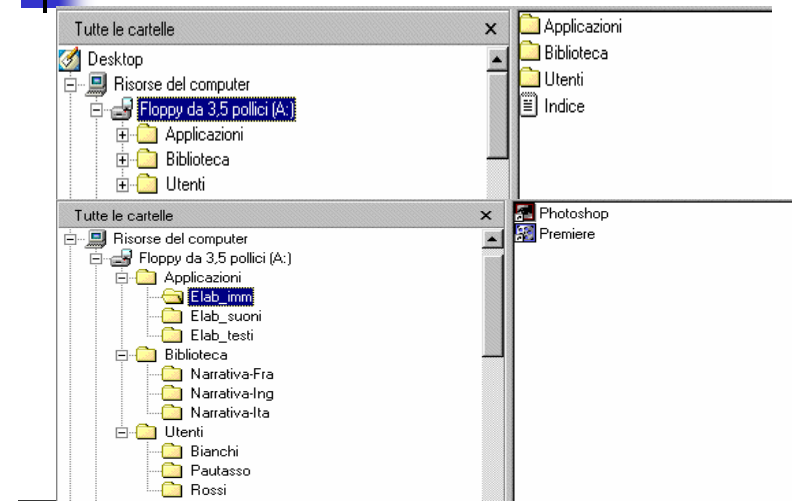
Tutte le cartelle ×

Desktop
Risorse del computer
Floppy da 3,5 pollici (A:)
Applicazioni
Biblioteca
Utenti

Applicazioni
Biblioteca
Utenti
Indice

Tutte le cartelle ×

Risorse del computer
Floppy da 3,5 pollici (A:)
Applicazioni
Elab_imm
Elab_suoni
Elab_testi
Biblioteca
Narrativa-Fra
Narrativa-Ing
Narrativa-Ita
Utenti
Bianchi
Pautasso
Rossi

Photoshop
Premiere